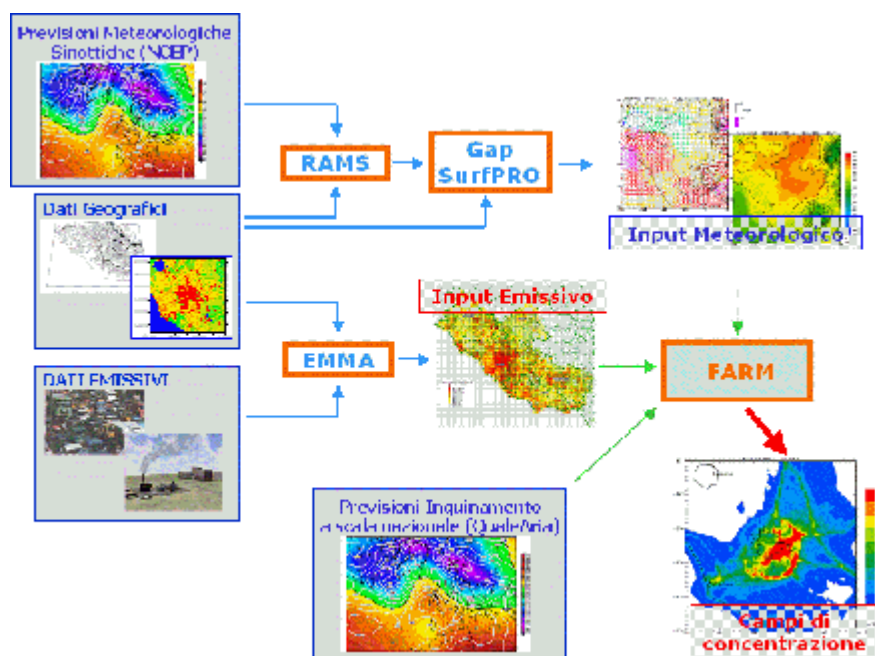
Previsioni Meteorologiche Sinottiche (NCEP)

Dati Geografici

DATI EMISSIVI

RAMS

Gap SurfPRO

Input Meteorologico

EMMA

Input Emissivo

FARM

Previsioni Inquinamento a scala nazionale (QualeAria)

Campi di concentrazione